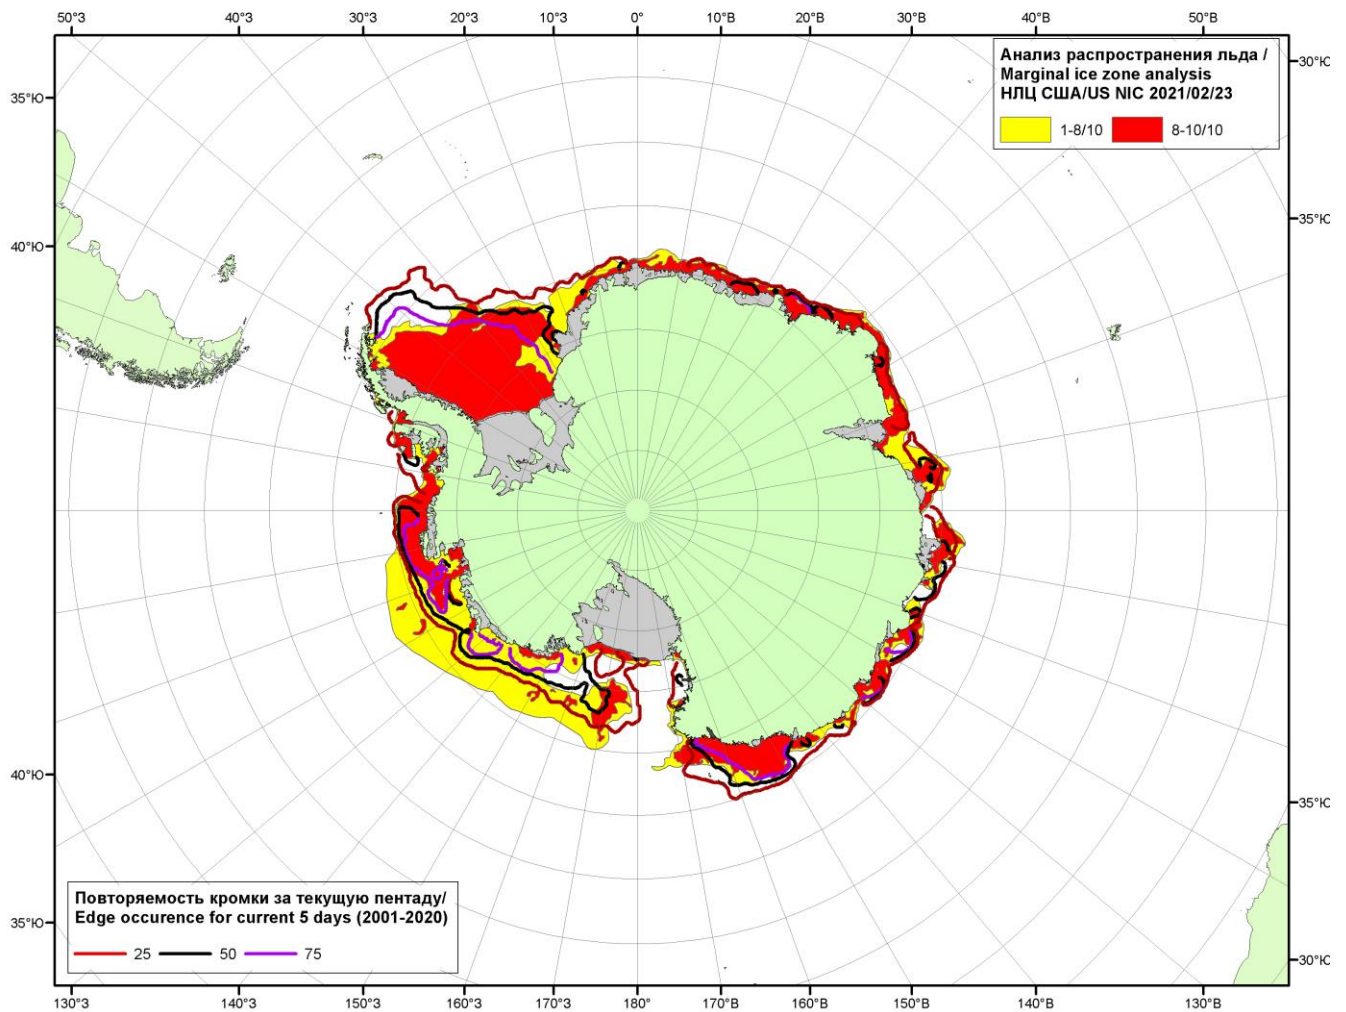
50°З
40°З
30°З
20°З
10°З
0°
10°В
20°В
30°В
40°В
50°В

Анализ распространения льда /
Marginal ice zone analysis
НЛЦ США/US NIC 2021/02/23

1-8/10
8-10/10

35°Ю
40°Ю
30°Ю
35°Ю

40°Ю
35°Ю
35°Ю
30°Ю

Повторяемость кромки за текущую пентаду/
Edge occurence for current 5 days (2001-2020)

25
50
75

130°З
140°З
150°З
160°З
170°З
180°
170°В
160°В
150°В
140°В
130°В